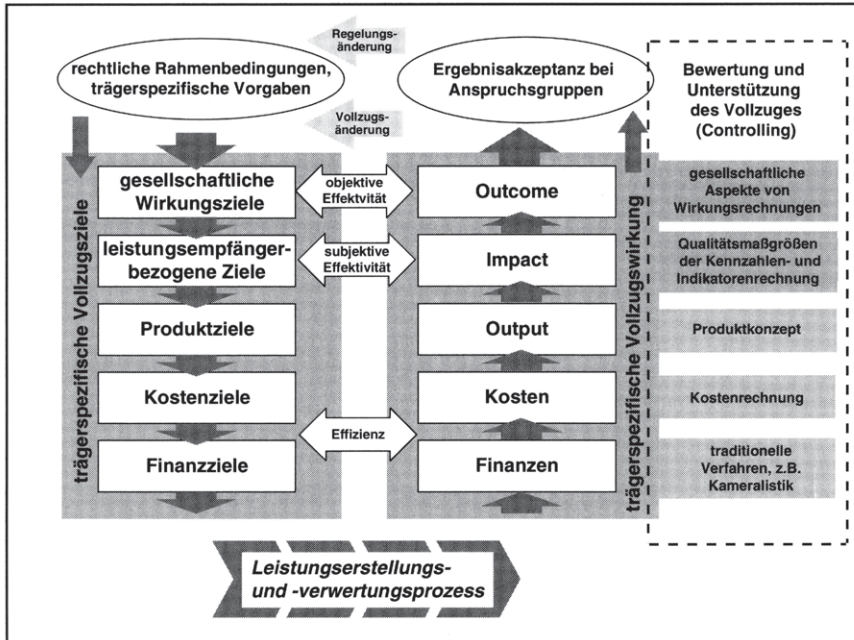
Regelungsänderung

rechtliche Rahmenbedingungen, trägerspezifische Vorgaben

Vollzugsänderung

Ergebnisakzeptanz bei Anspruchsgruppen

Bewertung und Unterstützung des Vollzuges (Controlling)

trägerspezifische Vollzugsziele

gesellschaftliche Wirkungsziele

objektive Effektivität

Outcome

gesellschaftliche Aspekte von Wirkungsrechnungen

leistungsempfängerbezogene Ziele

subjektive Effektivität

Impact

Qualitätsmaßgrößen der Kennzahlen- und Indikatorenrechnung

Produktziele

Output

Produktkonzept

Kostenziele

Effizienz

Kosten

Kostenrechnung

Finanzziele

Finanzen

traditionelle Verfahren, z.B. Kameralistik

trägerspezifische Vollzugswirkung

Leistungserstellungs- und -verwertungsprozess